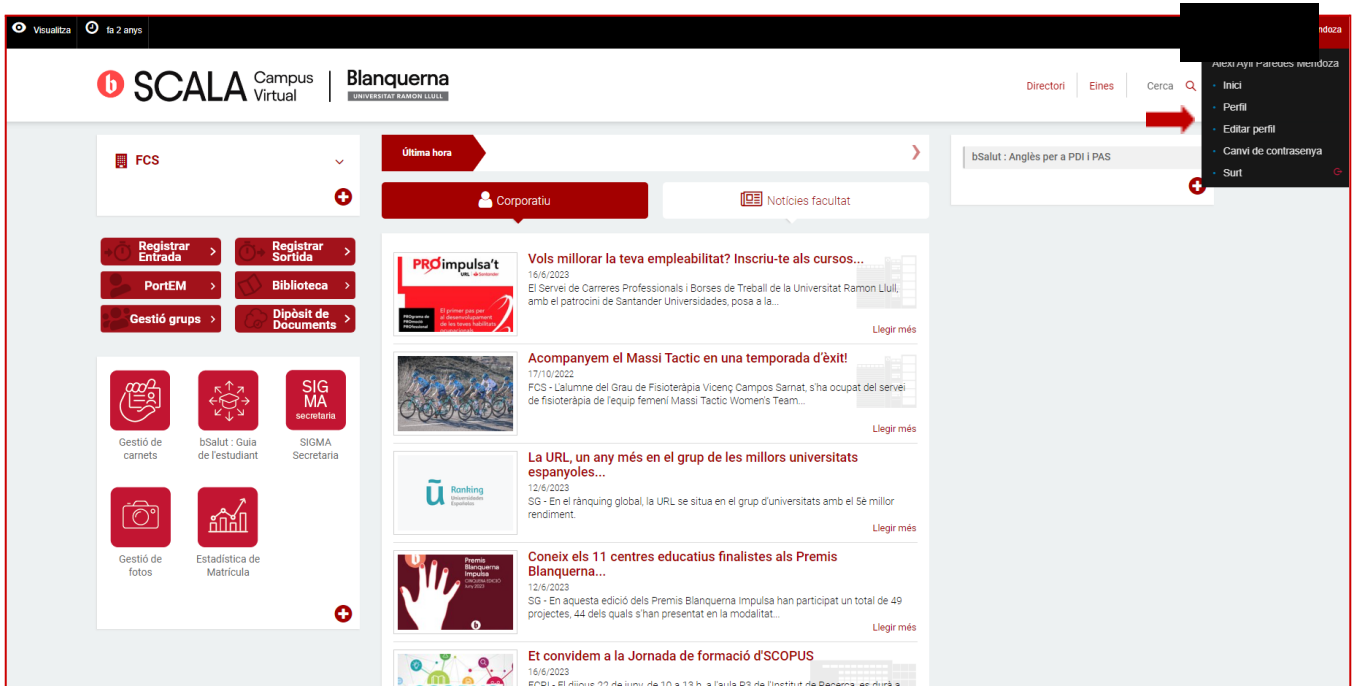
Visualitza fa 2 anys

endoza

Alexi Ayil Paredes Mendoza

Inici
Perfil
Editar perfil
Canvi de contrasenya
Surt

SCALA Campus Virtual | Blanquerna UNIVERSITAT RAMON LLULL

Directori Eines Cerca

FCS

Registrar Entrada
Registrar Sortida
PortEM
Biblioteca
Gestió grups
Dipòsit de Documents

Gestió de carnets
bSalut : Guia de l'estudiant
SIGMA secretaria
SIGMA Secretaria
Gestió de fotos
Estadística de Matrícula

Última hora

Corporatiu
Notícies facultat

PROimpulsa't URL Santander
El primer pas per al desenvolupament de les teves habilitats
PROgrama de PROmoció PROfessional

Vols millorar la teva empleabilitat? Inscriu-te als cursos...
16/6/2023
El Servei de Carreres Professionals i Borses de Treball de la Universitat Ramon Llull, amb el patrocini de Santander Universidades, posa a la...
Llegir més

Acompanyem el Massi Tactic en una temporada d'èxit!
17/10/2022
FCS - L'alumne del Grau de Fisioteràpia Vicenç Campos Sarnat, s'ha ocupat del servei de fisioteràpia de l'equip femení Massi Tactic Women's Team...
Llegir més

Ranking Universidades Españolas

La URL, un any més en el grup de les millors universitats espanyoles...
12/6/2023
SG - En el rànquing global, la URL se situa en el grup d'universitats amb el 5è millor rendiment.
Llegir més

Premis Blanquerna Impulsa

Coneix els 11 centres educatius finalistes als Premis Blanquerna...
12/6/2023
SG - En aquesta edició dels Premis Blanquerna Impulsa han participat un total de 49 projectes, 44 dels quals s'han presentat en la modalitat...
Llegir més

Et convidem a la Jornada de formació d'SCOPUS
16/6/2023

bSalut : Anglès per a PDI i PAS